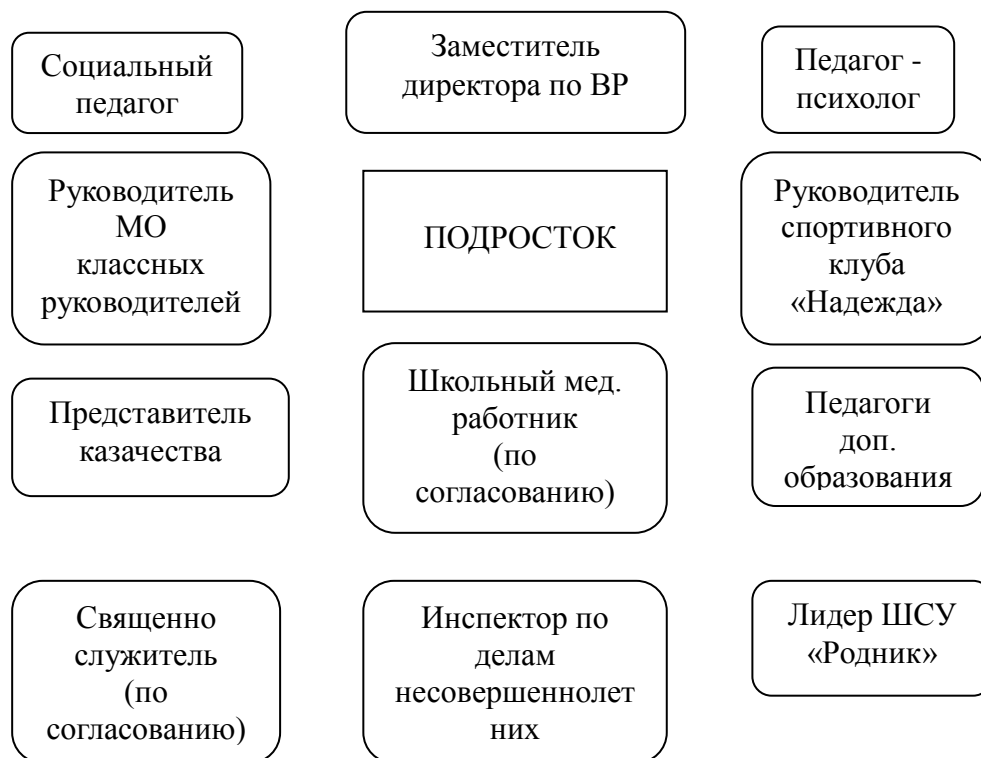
Социальный педагог

Заместитель директора по ВР

Педагог - психолог

Руководитель МО классных руководителей

ПОДРОСТОК

Руководитель спортивного клуба «Надежда»

Представитель казачества

Школьный мед. работник (по согласованию)

Педагоги доп. образования

Священно служитель (по согласованию)

Инспектор по делам несовершеннолет них

Лидер ШСУ «Родник»